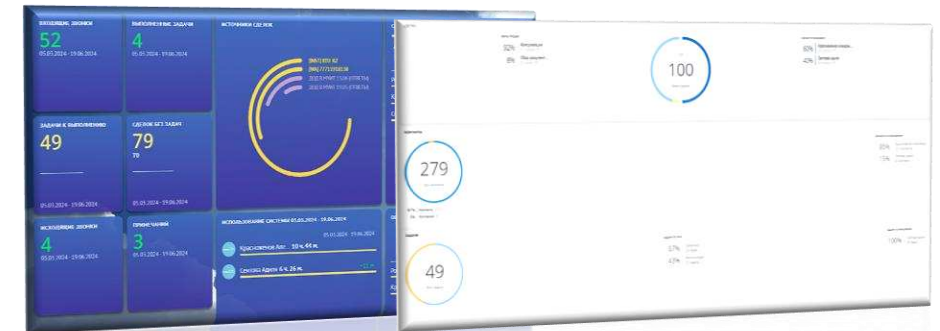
ВХОДЯЩИЕ ЗВОНКИ
52
05.01.2024 - 19.06.2024

ВЫПОЛНЕННЫЕ ЗАДАЧИ
4
05.01.2024 - 19.06.2024

ИСТОЧНИКИ СДЕЛОК
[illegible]

ЗАДАЧИ К ВЫПОЛНЕНИЮ
49
05.01.2024 - 19.06.2024

СДЕЛОК БЕЗ ЗАДАЧ
79
70

ИСХОДЯЩИЕ ЗВОНКИ
4
05.01.2024 - 19.06.2024

ПРИМЕЧАНИЯ
3
05.01.2024 - 19.06.2024

ИСПОЛЬЗОВАНИЕ СИСТЕМЫ 05.01.2024 - 19.06.2024
Красноженов Але 10 ч. 44 м.
Семова Адели 6 ч. 26 м.

32%
8%
100
50%
42%
279
49
57%
43%
100%